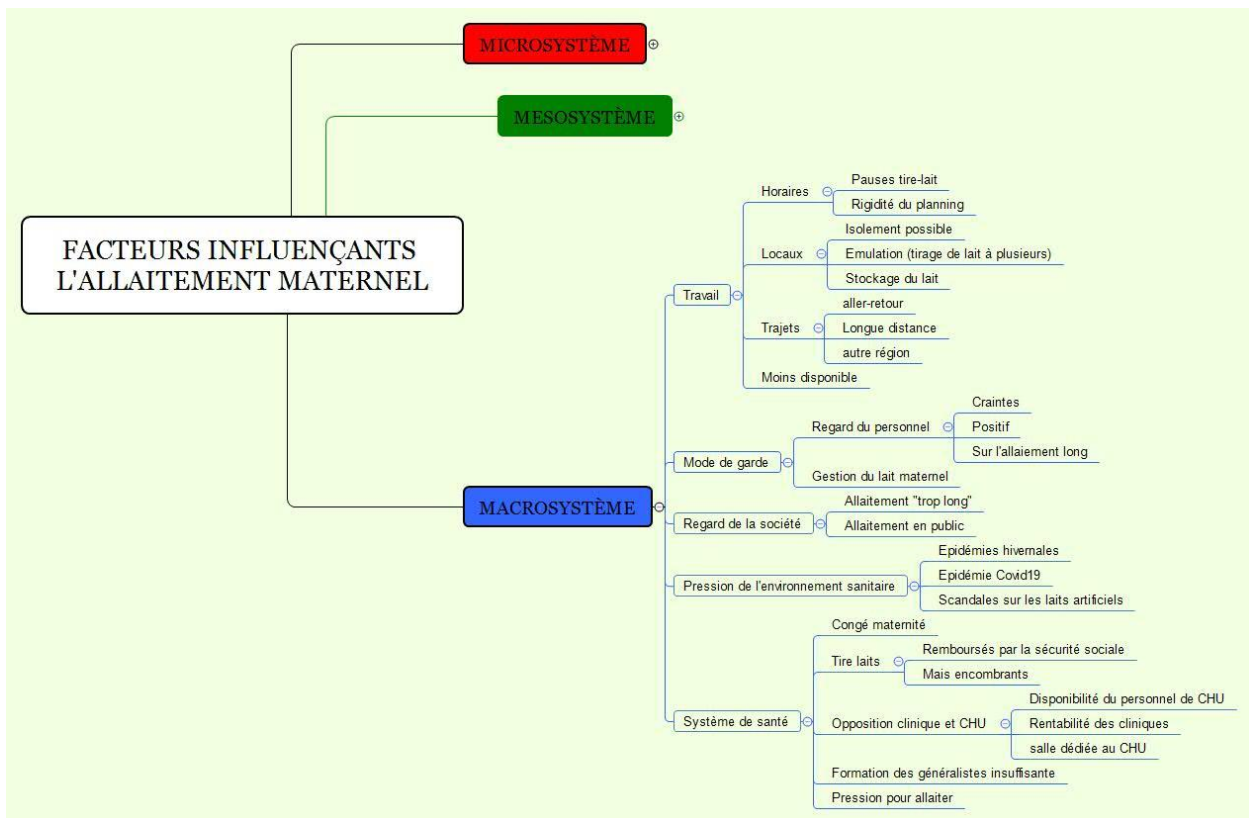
MICROSYSTÈME

MESOSYSTÈME

FACTEURS INFLUENÇANTS L'ALLAITEMENT MATERNEL

MACROSYSTÈME

Travail
Horaires
Pauses tire-lait
Rigidité du planning
Locaux
Isolement possible
Emulation (tirage de lait à plusieurs)
Stockage du lait
Trajets
aller-retour
Longue distance
autre région
Moins disponible

Mode de garde
Regard du personnel
Craintes
Positif
Sur l'allaiement long
Gestion du lait maternel

Regard de la société
Allaitement "trop long"
Allaitement en public

Pression de l'environnement sanitaire
Epidémies hivernales
Epidémie Covid19
Scandales sur les laits artificiels

Système de santé
Congé maternité
Tire laits
Remboursés par la sécurité sociale
Mais encombrants
Opposition clinique et CHU
Disponibilité du personnel de CHU
Rentabilité des cliniques
salle dédiée au CHU
Formation des généralistes insuffisante
Pression pour allaiter